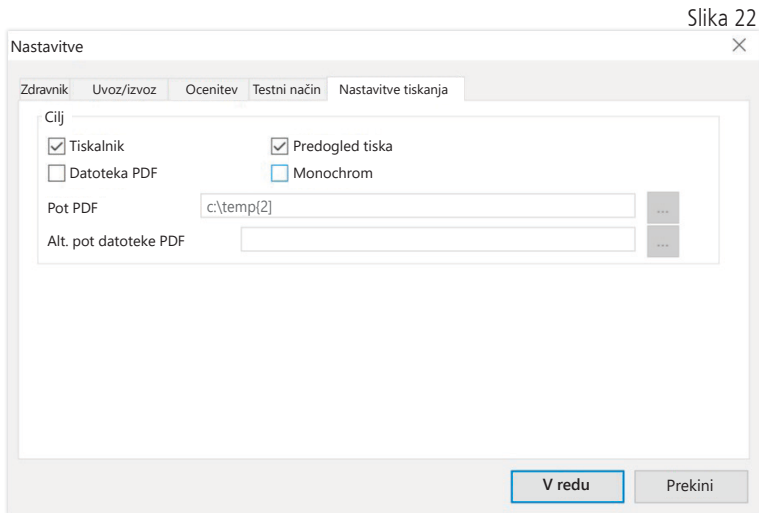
Slika 22

Nastavitve

Zdravnik | Uvoz/izvoz | Ocenitev | Testni način | Nastavitve tiskanja

Cilj

Tiskalnik

Predogled tiska

Datoteka PDF

Monochrom

Pot PDF c:\temp{2} ...

Alt. pot datoteke PDF ...

V redu

Prekini